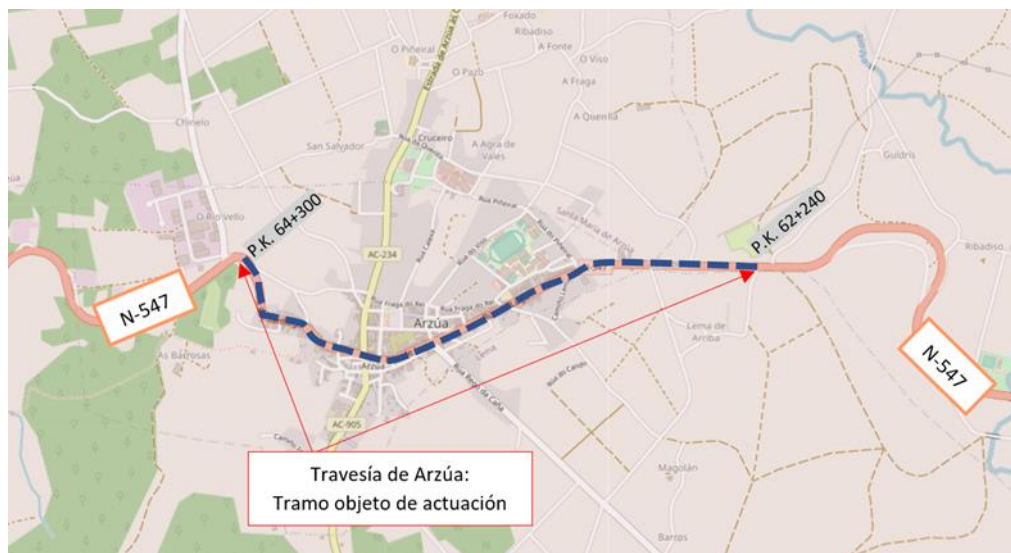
Foxado
Ribadiso
A Fonte
O Piñeiral
O Viso
O Pazo
A Fraga
A Quenlla
Cruceiro
A Agra de Vales
Chinelo
San Salvador
Guildris
O Río Vello
P.K. 64+300
P.K. 62+240
Ribadiso
AC-234
Rúa Fraga do Rei
Arzúa
N-547
N-547
As Barrosas
Arzúa
Lema de Arriba
AC-905
Rúa do Campo
Magolán
Barros
Travesía de Arzúa:
Tramo objeto de actuación